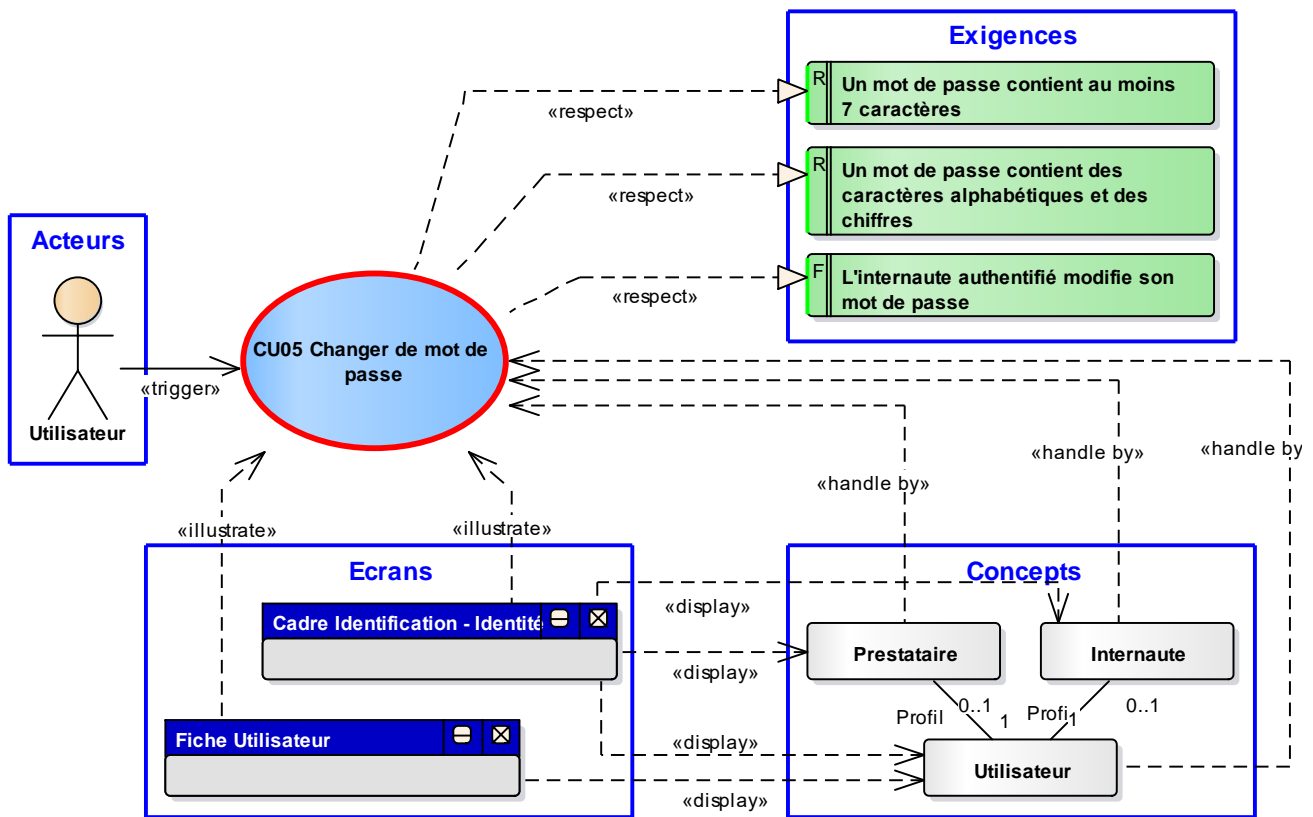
Exigences

R Un mot de passe contient au moins 7 caractères

R Un mot de passe contient des caractères alphabétiques et des chiffres

F L'internaute authentifié modifie son mot de passe

«respect»

«respect»

«respect»

Acteurs

Utilisateur

«trigger»

CU05 Changer de mot de passe

«handle by»

«handle by»

«handle by

«illustrate»

«illustrate»

Ecrans

Cadre Identification - Identité

Fiche Utilisateur

Concepts

«display»

«display»

«display»

«display»

Prestataire

Internaute

Profil

0..1

1

Profi

1

0..1

Utilisateur